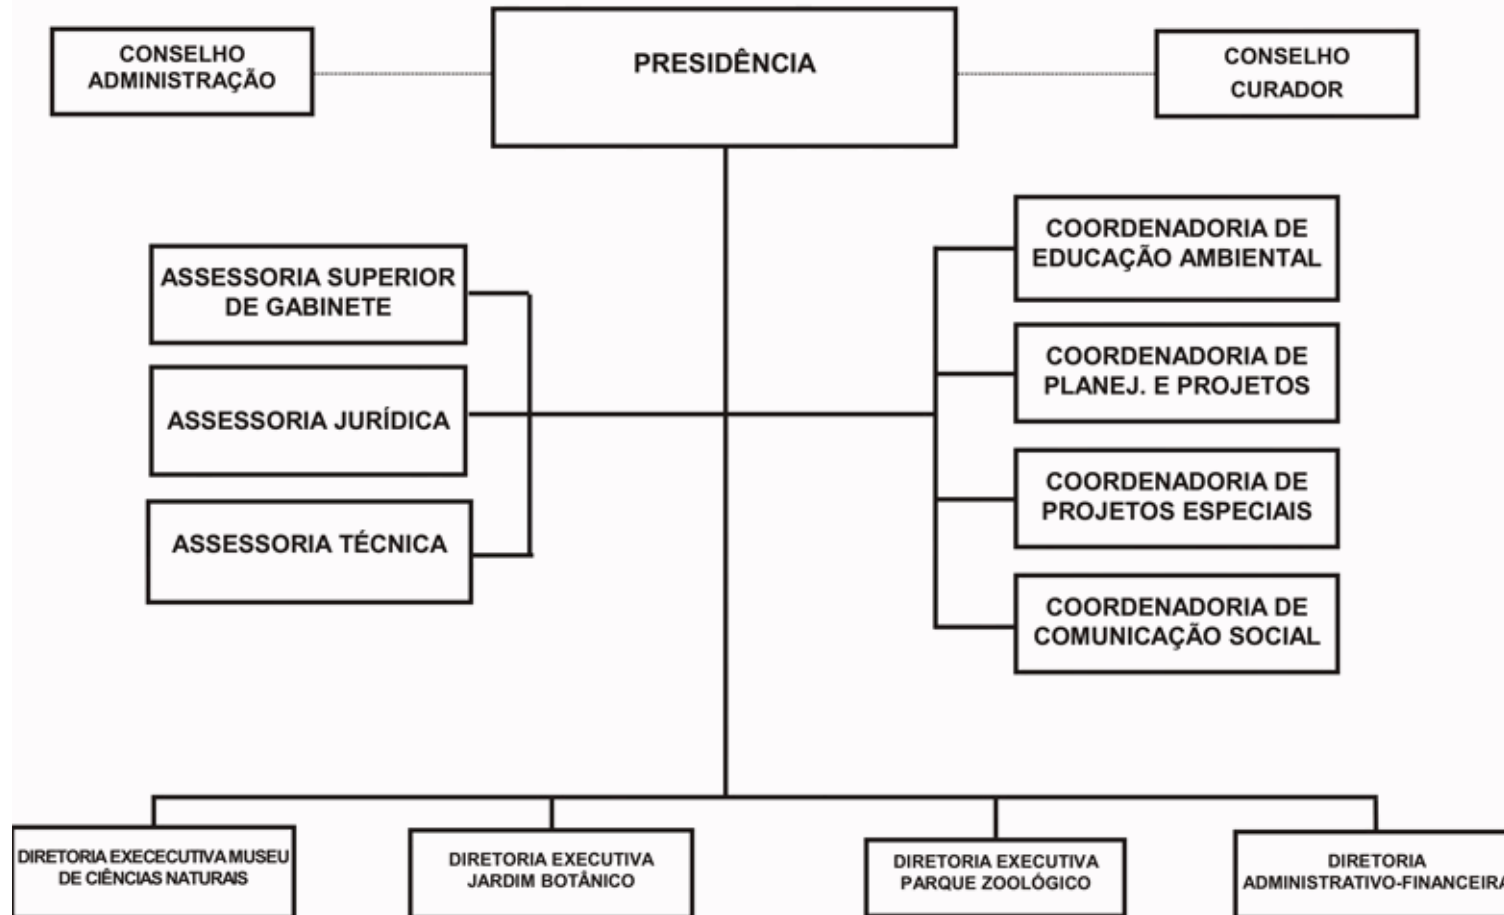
CONSELHO ADMINISTRAÇÃO

PRESIDÊNCIA

CONSELHO CURADOR

ASSESSORIA SUPERIOR DE GABINETE

ASSESSORIA JURÍDICA

ASSESSORIA TÉCNICA

COORDENADORIA DE EDUCAÇÃO AMBIENTAL

COORDENADORIA DE PLANEJ. E PROJETOS

COORDENADORIA DE PROJETOS ESPECIAIS

COORDENADORIA DE COMUNICAÇÃO SOCIAL

DIRETORIA EXECECUTIVA MUSEU DE CIÊNCIAS NATURAIS

DIRETORIA EXECUTIVA JARDIM BOTÂNICO

DIRETORIA EXECUTIVA PARQUE ZOOLÓGICO

DIRETORIA ADMINISTRATIVO-FINANCEIRA